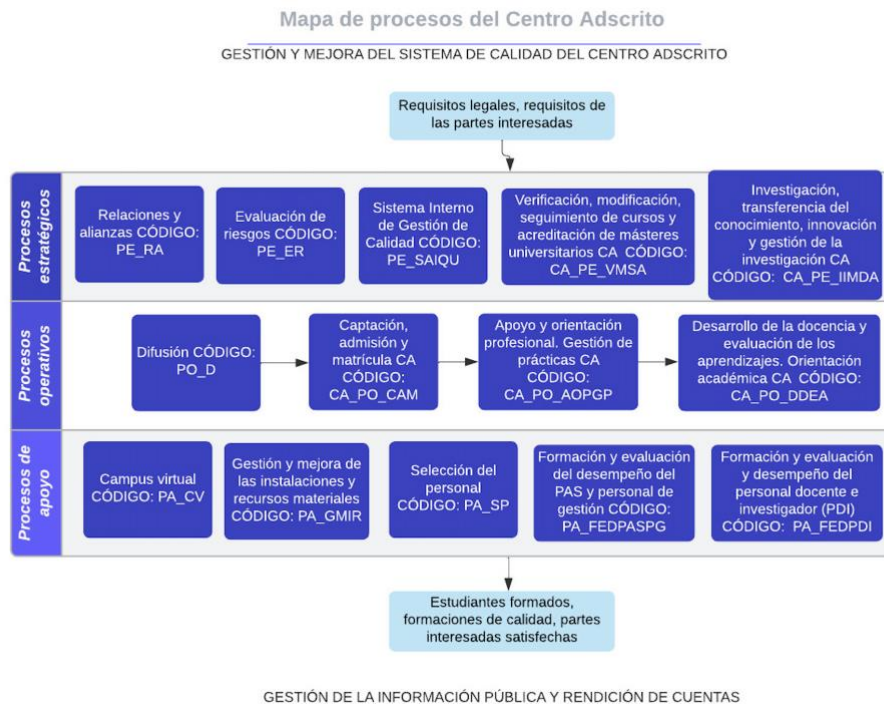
Mapa de procesos del Centro Adscrito

GESTIÓN Y MEJORA DEL SISTEMA DE CALIDAD DEL CENTRO ADSCRITO

Requisitos legales, requisitos de las partes interesadas

Procesos estratégicos

Relaciones y alianzas CÓDIGO: PE_RA

Evaluación de riesgos CÓDIGO: PE_ER

Sistema Interno de Gestión de Calidad CÓDIGO: PE_SAIQU

Verificación, modificación, seguimiento de cursos y acreditación de másteres universitarios CA CÓDIGO: CA_PE_VMSA

Investigación, transferencia del conocimiento, innovación y gestión de la investigación CA CÓDIGO: CA_PE_IIMDA

Procesos operativos

Difusión CÓDIGO: PO_D

Captación, admisión y matrícula CA CÓDIGO: CA_PO_CAM

Apoyo y orientación profesional. Gestión de prácticas CA CÓDIGO: CA_PO_AOPGP

Desarrollo de la docencia y evaluación de los aprendizajes. Orientación académica CA CÓDIGO: CA_PO_DDEA

Procesos de apoyo

Campus virtual CÓDIGO: PA_CV

Gestión y mejora de las instalaciones y recursos materiales CÓDIGO: PA_GMIR

Selección del personal CÓDIGO: PA_SP

Formación y evaluación del desempeño del PAS y personal de gestión CÓDIGO: PA_FEDPASPG

Formación y evaluación y desempeño del personal docente e investigador (PDI) CÓDIGO: PA_FEDPDI

Estudiantes formados, formaciones de calidad, partes interesadas satisfechas

GESTIÓN DE LA INFORMACIÓN PÚBLICA Y RENDICIÓN DE CUENTAS